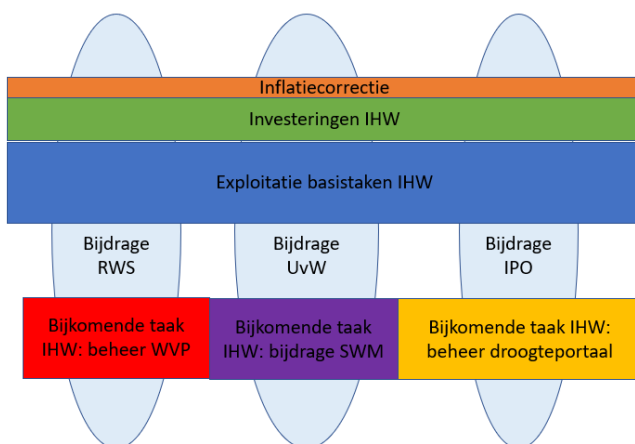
Inflatiecorrectie

Investeringen IHW

Exploitatie basistaken IHW

Bijdrage RWS

Bijdrage UvW

Bijdrage IPO

Bijkomende taak IHW: beheer WVP

Bijkomende taak IHW: bijdrage SWM

Bijkomende taak IHW: beheer droogteportaal